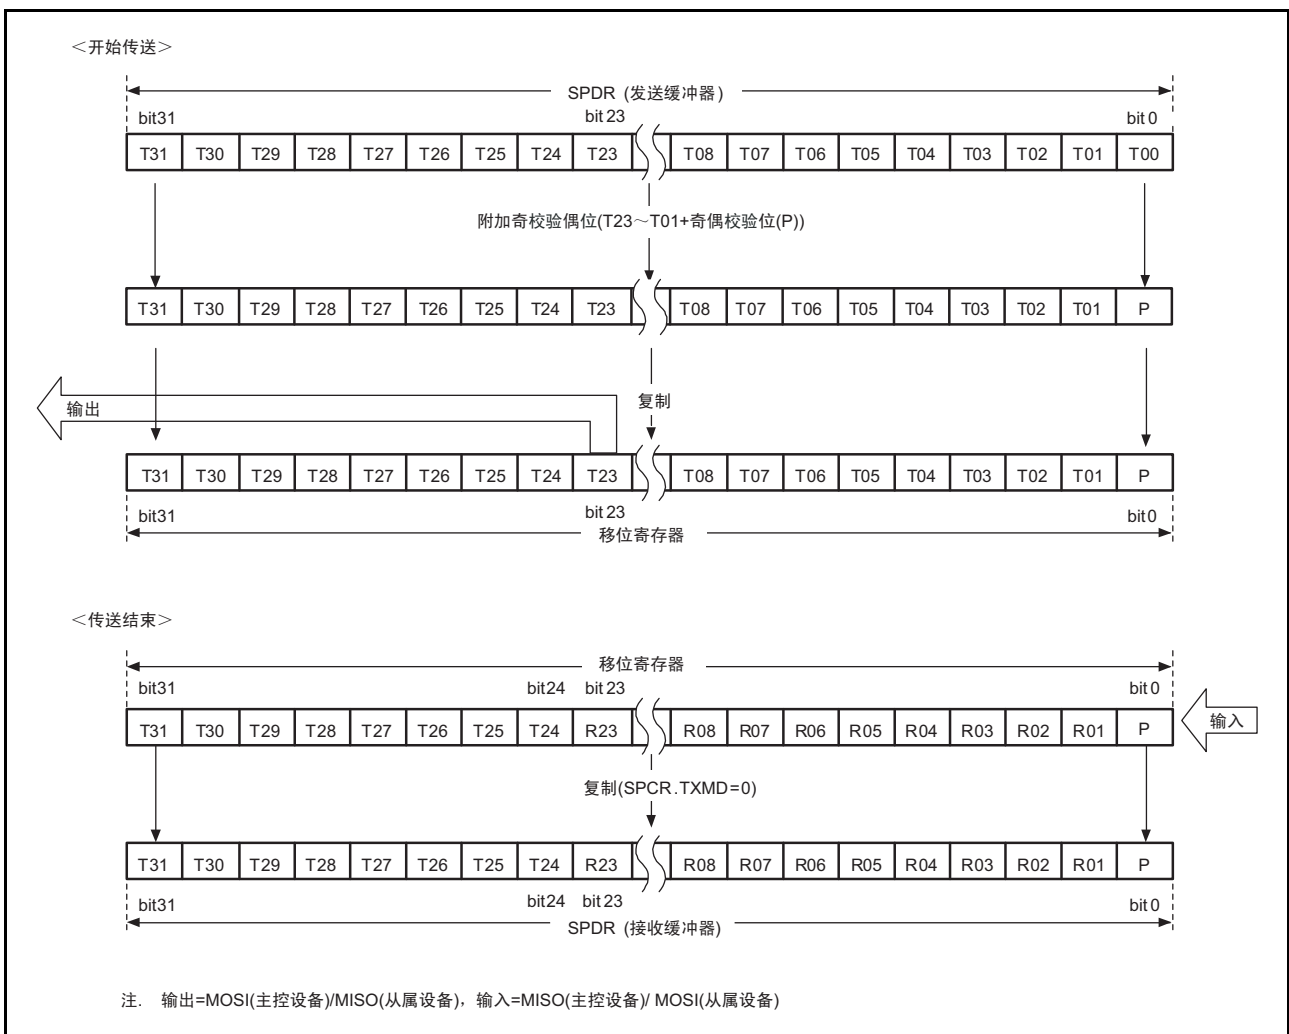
<开始传送>

SPDR (发送缓冲器)

bit31 bit 23 bit 0

| T31 | T30 | T29 | T28 | T27 | T26 | T25 | T24 | T23 | T08 | T07 | T06 | T05 | T04 | T03 | T02 | T01 | T00 |
|---|---|---|---|---|---|---|---|---|---|---|---|---|---|---|---|---|---|

附加奇校验偶位(T23～T01+奇偶校验位(P))

| T31 | T30 | T29 | T28 | T27 | T26 | T25 | T24 | T23 | T08 | T07 | T06 | T05 | T04 | T03 | T02 | T01 | P |
|---|---|---|---|---|---|---|---|---|---|---|---|---|---|---|---|---|---|

输出

复制

| T31 | T30 | T29 | T28 | T27 | T26 | T25 | T24 | T23 | T08 | T07 | T06 | T05 | T04 | T03 | T02 | T01 | P |
|---|---|---|---|---|---|---|---|---|---|---|---|---|---|---|---|---|---|

bit31 bit 23 bit 0

移位寄存器

<传送结束>

移位寄存器

bit31 bit24 bit 23 bit 0

| T31 | T30 | T29 | T28 | T27 | T26 | T25 | T24 | R23 | R08 | R07 | R06 | R05 | R04 | R03 | R02 | R01 | P |
|---|---|---|---|---|---|---|---|---|---|---|---|---|---|---|---|---|---|

输入

复制(SPCR.TXMD=0)

| T31 | T30 | T29 | T28 | T27 | T26 | T25 | T24 | R23 | R08 | R07 | R06 | R05 | R04 | R03 | R02 | R01 | P |
|---|---|---|---|---|---|---|---|---|---|---|---|---|---|---|---|---|---|

bit31 bit24 bit 23 bit 0

SPDR (接收缓冲器)

注. 输出=MOSI(主控设备)/MISO(从属设备)，输入=MISO(主控设备)/ MOSI(从属设备)